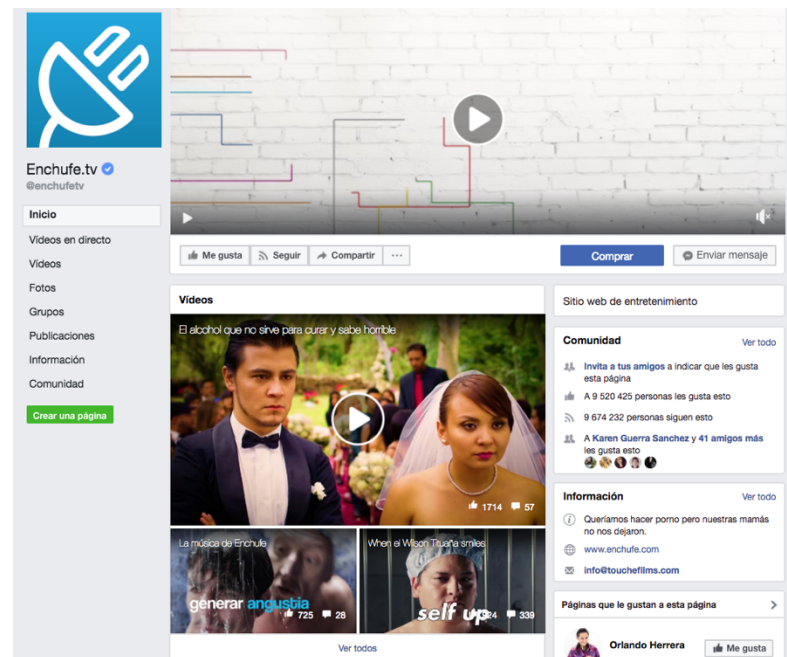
Enchufe.tv
@enchufetv

Inicio
Videos en directo
Videos
Fotos
Grupos
Publicaciones
Información
Comunidad

Crear una página

Me gusta
Seguir
Compartir
...
Comprar
Enviar mensaje

Videos

El alcohol que no sirve para curar y sabe horrible
1714
57

La música de Enchufe
generar angustia
725
28

When el Wilson Tituaña smiles
self up
124
339

Ver todos

Sitio web de entretenimiento

Comunidad
Ver todo
Invita a tus amigos a indicar que les gusta esta página
A 9 520 425 personas les gusta esto
9 674 232 personas siguen esto
A Karen Guerra Sanchez y 41 amigos más les gusta esto

Información
Ver todo
Queríamos hacer porno pero nuestras mamás no nos dejaron.
www.enchufe.com
info@touchefilms.com

Páginas que le gustan a esta página
Orlando Herrera
Me gusta